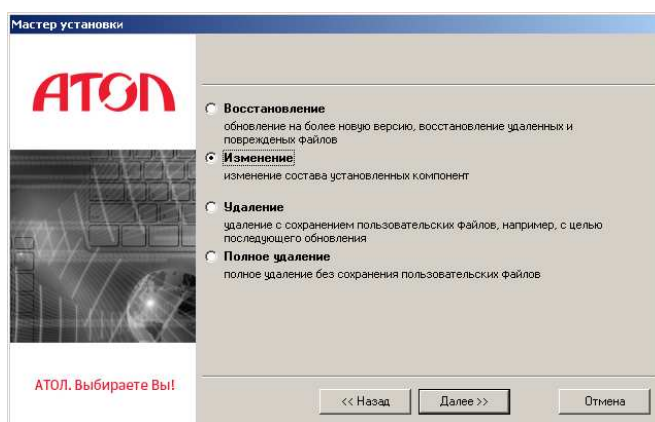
Мастер установки

АТОЛ

Восстановление
обновление на более новую версию, восстановление удаленных и поврежденых файлов

Изменение
изменение состава установленных компонент

Удаление
удаление с сохранением пользовательских файлов, например, с целью последующего обновления

Полное удаление
полное удаление без сохранения пользовательских файлов

АТОЛ. Выбираете Вы!

<< Назад
Далее >>
Отмена